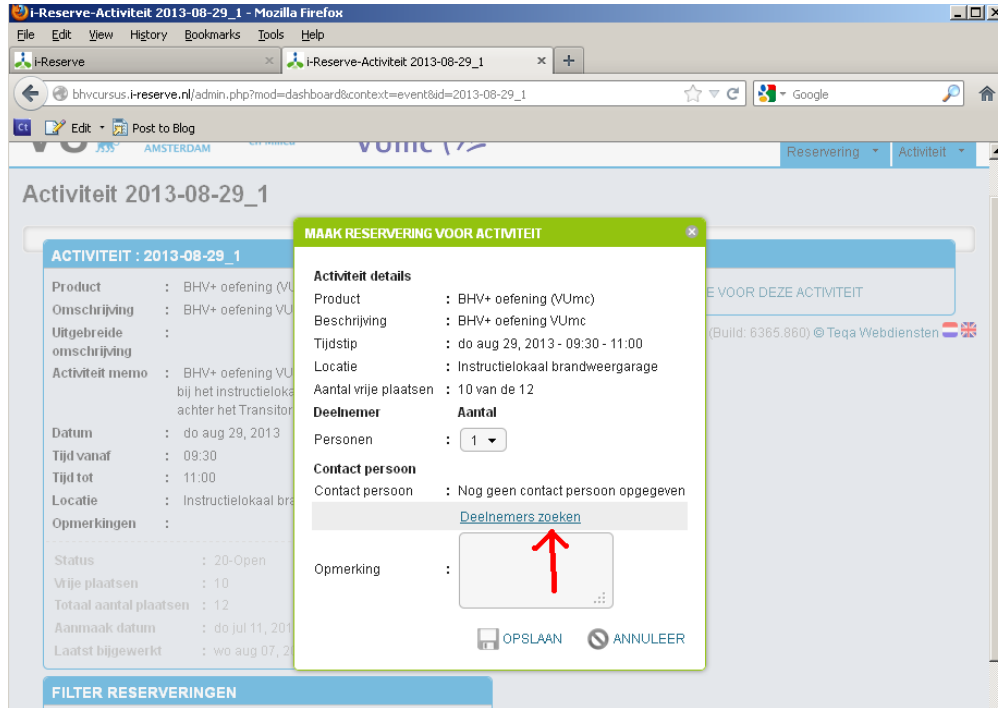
i-Reserve-Activiteit 2013-08-29_1 - Mozilla Firefox

File Edit View History Bookmarks Tools Help

i-Reserve ×   i-Reserve-Activiteit 2013-08-29_1 ×   +

bhvcursus.i-reserve.nl/admin.php?mod=dashboard&context=event&id=2013-08-29_1

Google

Edit Post to Blog

AMSTERDAM   VUmc

Reservering   Activiteit

Activiteit 2013-08-29_1

ACTIVITEIT : 2013-08-29_1

Product : BHV+ oefening (VU
Omschrijving : BHV+ oefening VU
Uitgebreide omschrijving :
Activiteit memo : BHV+ oefening VU bij het instructieloka achter het Transitor
Datum : do aug 29, 2013
Tijd vanaf : 09:30
Tijd tot : 11:00
Locatie : Instructielokaal bra
Opmerkingen :

Status : 20-Open
Vrije plaatsen : 10
Totaal aantal plaatsen : 12
Aanmaak datum : do jul 11, 201
Laatst bijgewerkt : wo aug 07, 2

FILTER RESERVERINGEN

E VOOR DEZE ACTIVITEIT

(Build: 6365.860) © Teqa Webdiensten

MAAK RESERVERING VOOR ACTIVITEIT

Activiteit details
Product : BHV+ oefening (VUmc)
Beschrijving : BHV+ oefening VUmc
Tijdstip : do aug 29, 2013 - 09:30 - 11:00
Locatie : Instructielokaal brandweergarage
Aantal vrije plaatsen : 10 van de 12
Deelnemer Aantal
Personen : 1
Contact persoon
Contact persoon : Nog geen contact persoon opgegeven
Deelnemers zoeken
Opmerking :

OPSLAAN   ANNULEER